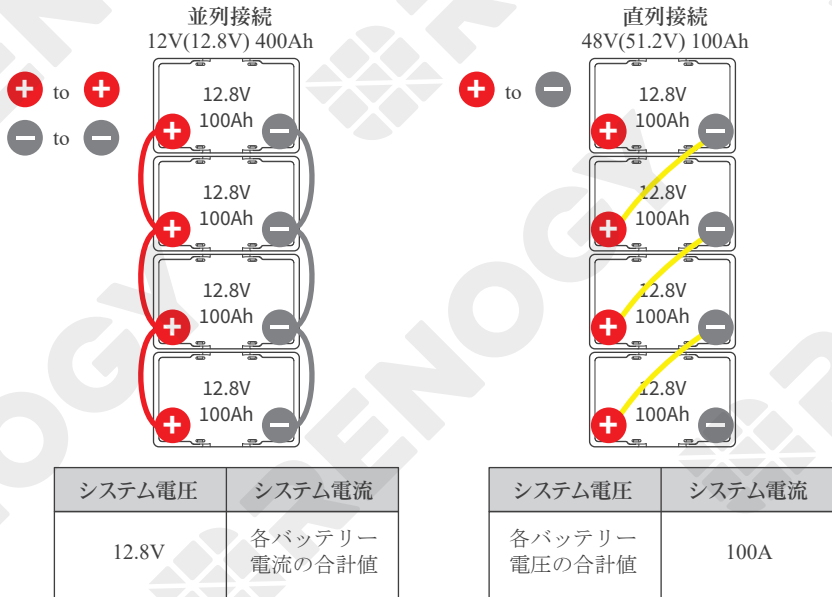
並列接続
12V(12.8V) 400Ah

to

to

12.8V
100Ah

12.8V
100Ah

12.8V
100Ah

12.8V
100Ah

直列接続
48V(51.2V) 100Ah

to

12.8V
100Ah

12.8V
100Ah

12.8V
100Ah

12.8V
100Ah

| システム電圧 | システム電流 |
|---|---|
| 12.8V | 各バッテリー電流の合計値 |

| システム電圧 | システム電流 |
|---|---|
| 各バッテリー電圧の合計値 | 100A |